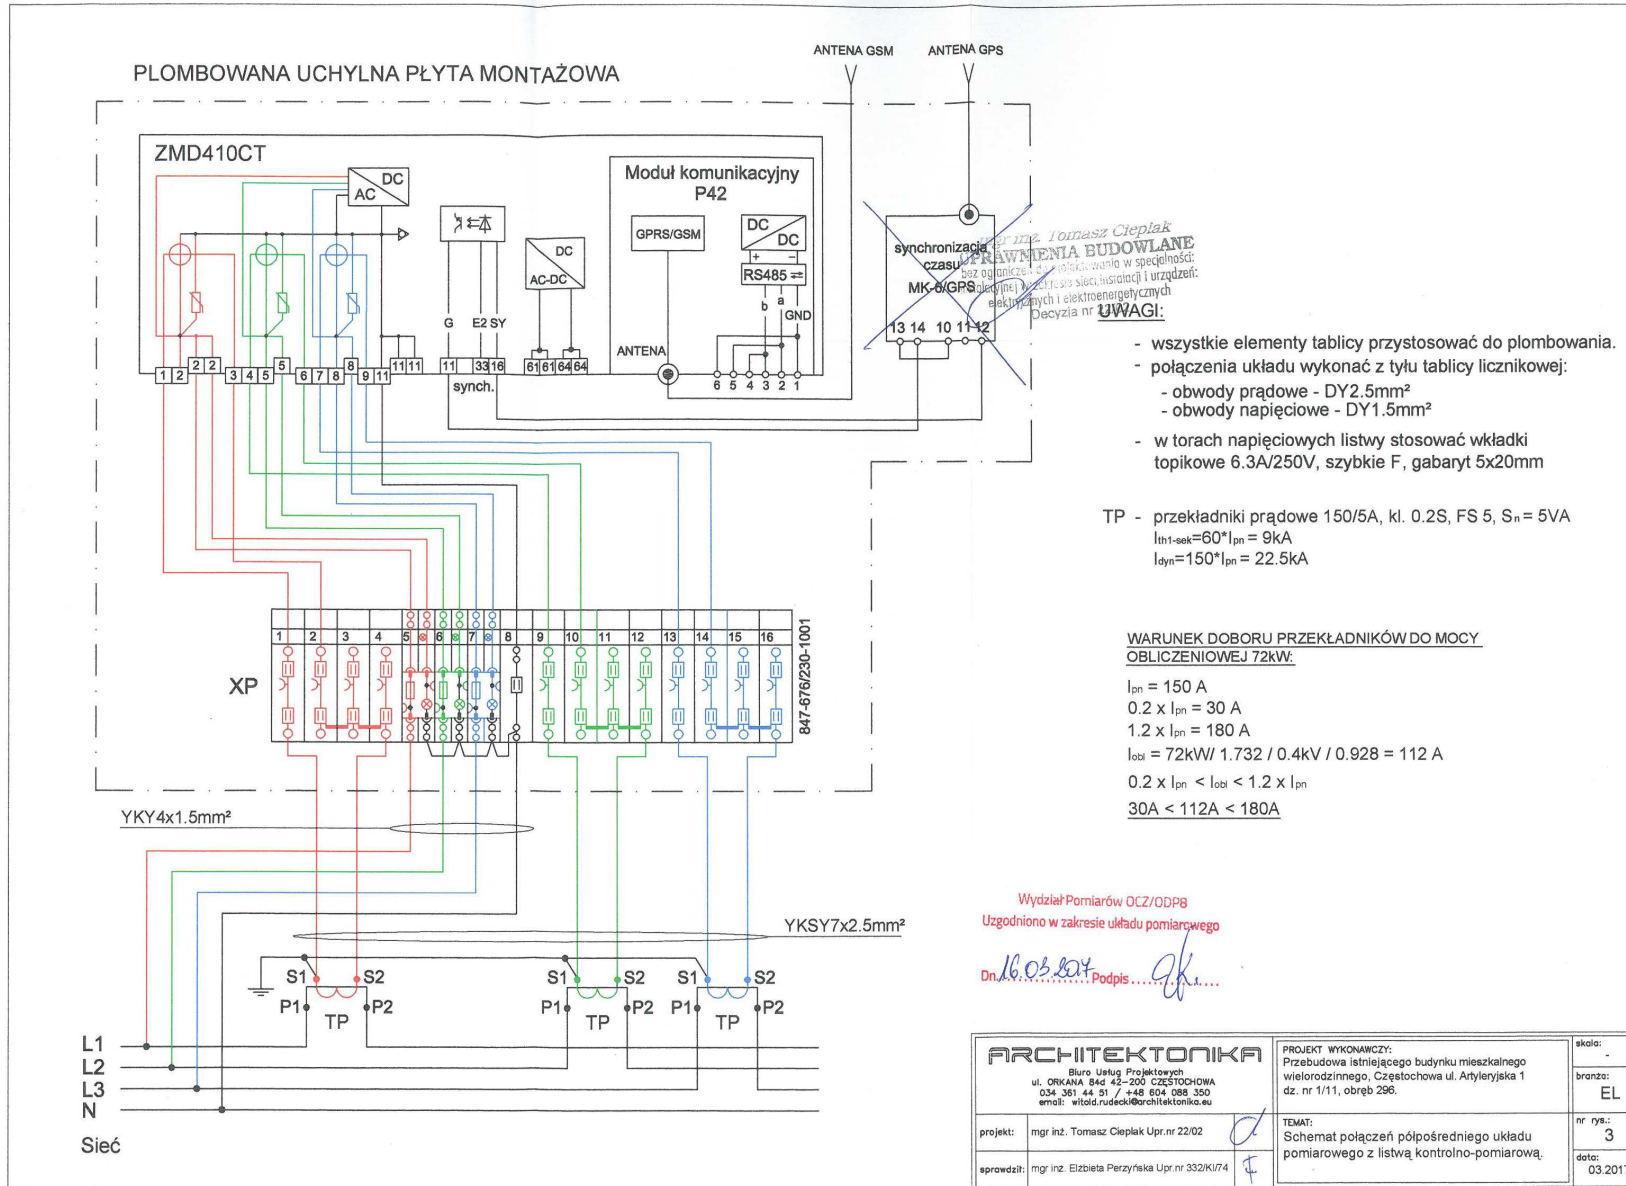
ANTENA GSM ANTENA GPS

PLOMBOWANA UCHYLNA PŁYTA MONTAŻOWA

ZMD410CT

AC DC

Moduł komunikacyjny P42

GPRS/GSM

DC DC

RS485

AC-DC DC

G E2 SY

ANTENA

GND

b a

6 5 4 3 2 1

1 2 2 2 3 4 5 5 6 7 8 8 9 11 11 11 11 33 16 61 61 64 64

synch.

synchronizacja czasu MK-6/GPS

13 14 10 11 12

mgr inż. Tomasz Cieplak
UPRAWNIENIA BUDOWLANE
bez ograniczeń do projektowania w specjalności: instalacyjnej w zakresie sieci, instalacji i urządzeń elektrycznych i elektroenergetycznych
Decyzja nr 22/02

UWAGI:

- wszystkie elementy tablicy przystosować do plombowania.
- połączenia układu wykonać z tyłu tablicy licznikowej:
- obwody prądowe - DY2.5mm²
- obwody napięciowe - DY1.5mm²
- w torach napięciowych listwy stosować wkładki topikowe 6.3A/250V, szybkie F, gabaryt 5x20mm

TP - przekładniki prądowe 150/5A, kl. 0.2S, FS 5, $S_n$ = 5VA
$I_{th1-sek}$=60*$I_{pn}$ = 9kA
$I_{dyn}$=150*$I_{pn}$ = 22.5kA

XP

1 2 3 4 5 6 7 8 9 10 11 12 13 14 15 16

847-676/230-1001

WARUNEK DOBORU PRZEKŁADNIKÓW DO MOCY OBLICZENIOWEJ 72kW:

$I_{pn}$ = 150 A
0.2 x $I_{pn}$ = 30 A
1.2 x $I_{pn}$ = 180 A
$I_{obl}$ = 72kW/ 1.732 / 0.4kV / 0.928 = 112 A
0.2 x $I_{pn}$ < $I_{obl}$ < 1.2 x $I_{pn}$
30A < 112A < 180A

YKY4x1.5mm²

YKSY7x2.5mm²

Wydział Pomiarów OCZ/ODP8
Uzgodniono w zakresie układu pomiarowego

Dn. 16.03.2017 Podpis ..........

S1 S2 P1 P2 TP S1 S2 P1 P2 TP S1 S2 P1 P2 TP

L1
L2
L3
N
Sieć

ARCHITEKTONIKA
Biuro Usług Projektowych
ul. ORKANA 84d 42-200 CZĘSTOCHOWA
034 361 44 51 / +48 604 088 350
email: witold.rudecki@architektonika.eu

PROJEKT WYKONAWCZY:
Przebudowa istniejącego budynku mieszkalnego wielorodzinnego, Częstochowa ul. Artyleryjska 1
dz. nr 1/11, obręb 296.

skala: -
branża: EL

projekt: mgr inż. Tomasz Cieplak Upr.nr 22/02

TEMAT:
Schemat połączeń półpośredniego układu pomiarowego z listwą kontrolno-pomiarową.

nr rys.: 3

sprawdził: mgr inż. Elżbieta Perzyńska Upr.nr 332/KI/74

data: 03.201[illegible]